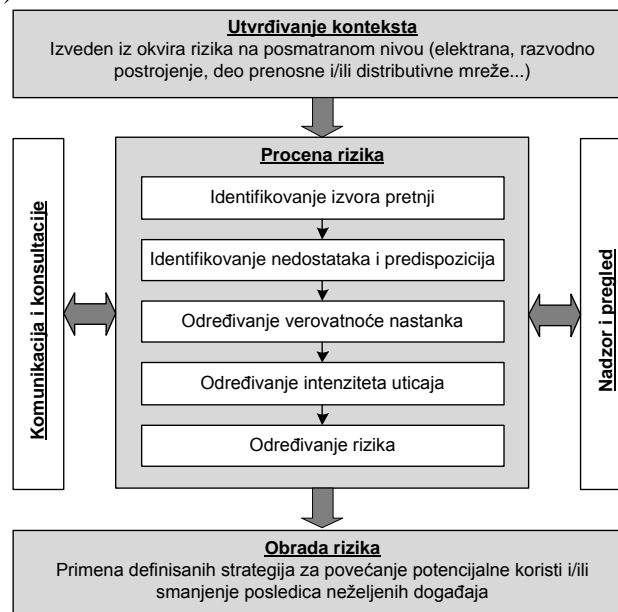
Utvrđivanje konteksta
Izveden iz okvira rizika na posmatranom nivou (elektrana, razvodno postrojenje, deo prenosne i/ili distributivne mreže...)

Komunikacija i konsultacije

Procena rizika

Identifikovanje izvora pretnji

Identifikovanje nedostataka i predispozicija

Određivanje verovatnoće nastanka

Određivanje intenziteta uticaja

Određivanje rizika

Nadzor i pregled

Obrada rizika
Primena definisanih strategija za povećanje potencijalne koristi i/ili smanjenje posledica neželjenih događaja